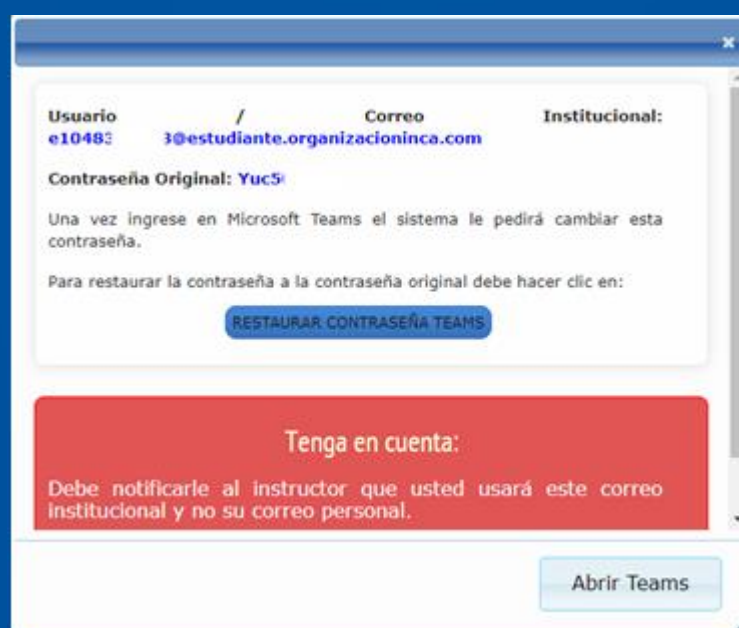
×

Usuario / Correo Institucional: e1048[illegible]3@estudiante.organizacioninca.com

Contraseña Original: Yuc5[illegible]

Una vez ingrese en Microsoft Teams el sistema le pedirá cambiar esta contraseña.

Para restaurar la contraseña a la contraseña original debe hacer clic en:

RESTAURAR CONTRASEÑA TEAMS

Tenga en cuenta:

Debe notificarle al instructor que usted usará este correo institucional y no su correo personal.

Abrir Teams